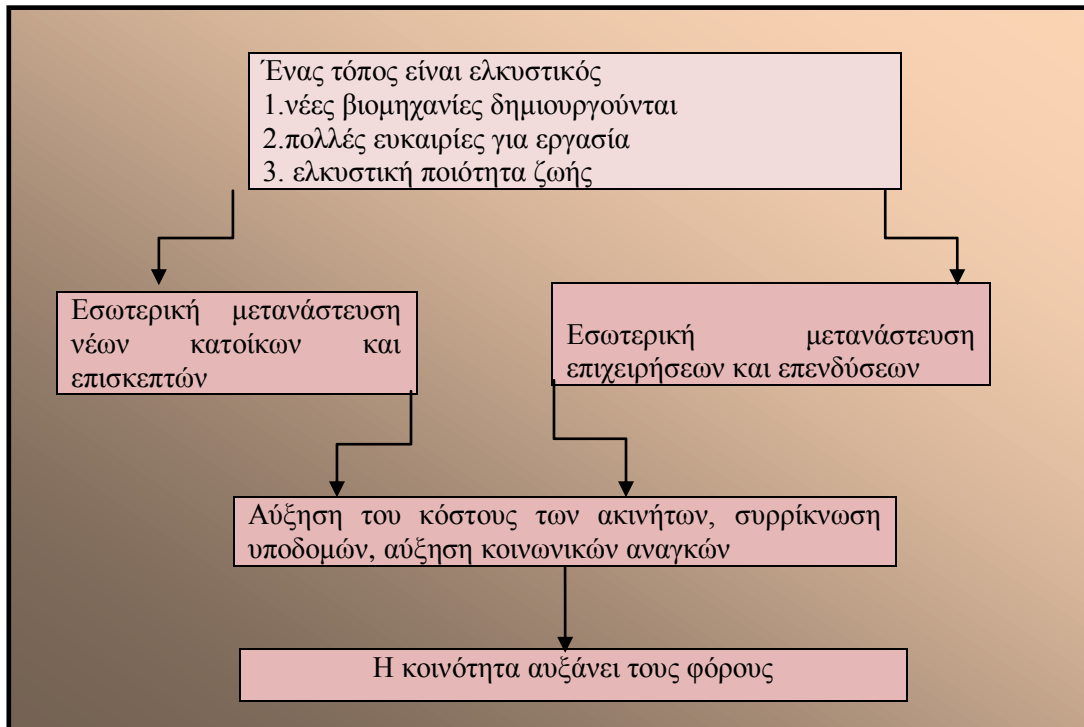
Ένας τόπος είναι ελκυστικός
1.νέες βιομηχανίες δημιουργούνται
2.πολλές ευκαιρίες για εργασία
3. ελκυστική ποιότητα ζωής

Εσωτερική μετανάστευση νέων κατοίκων και επισκεπτών

Εσωτερική μετανάστευση επιχειρήσεων και επενδύσεων

Αύξηση του κόστους των ακινήτων, συρρίκνωση υποδομών, αύξηση κοινωνικών αναγκών

Η κοινότητα αυξάνει τους φόρους